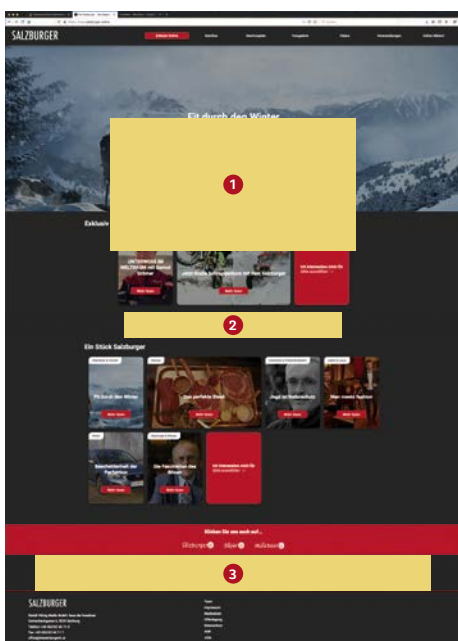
SALZBURGER

Fit durch den Winter

1

Exklusiv

UNTERWEGS IM WELTRAUM mit Gernot Grömer

Mehr lesen

Mehr lesen

Mit Interessen mehr für Sie

2

Ein Stück Salzburger

Fit durch den Winter

Mehr lesen

Das perfekte Bild

Mehr lesen

Jagd ist Naturschutz

Mehr lesen

Man trennt Tradition

Mehr lesen

Mehr lesen

Die Faszination des

Mehr lesen

Mit Interessen mehr für Sie

Blicken Sie uns auch auf...

3

SALZBURGER